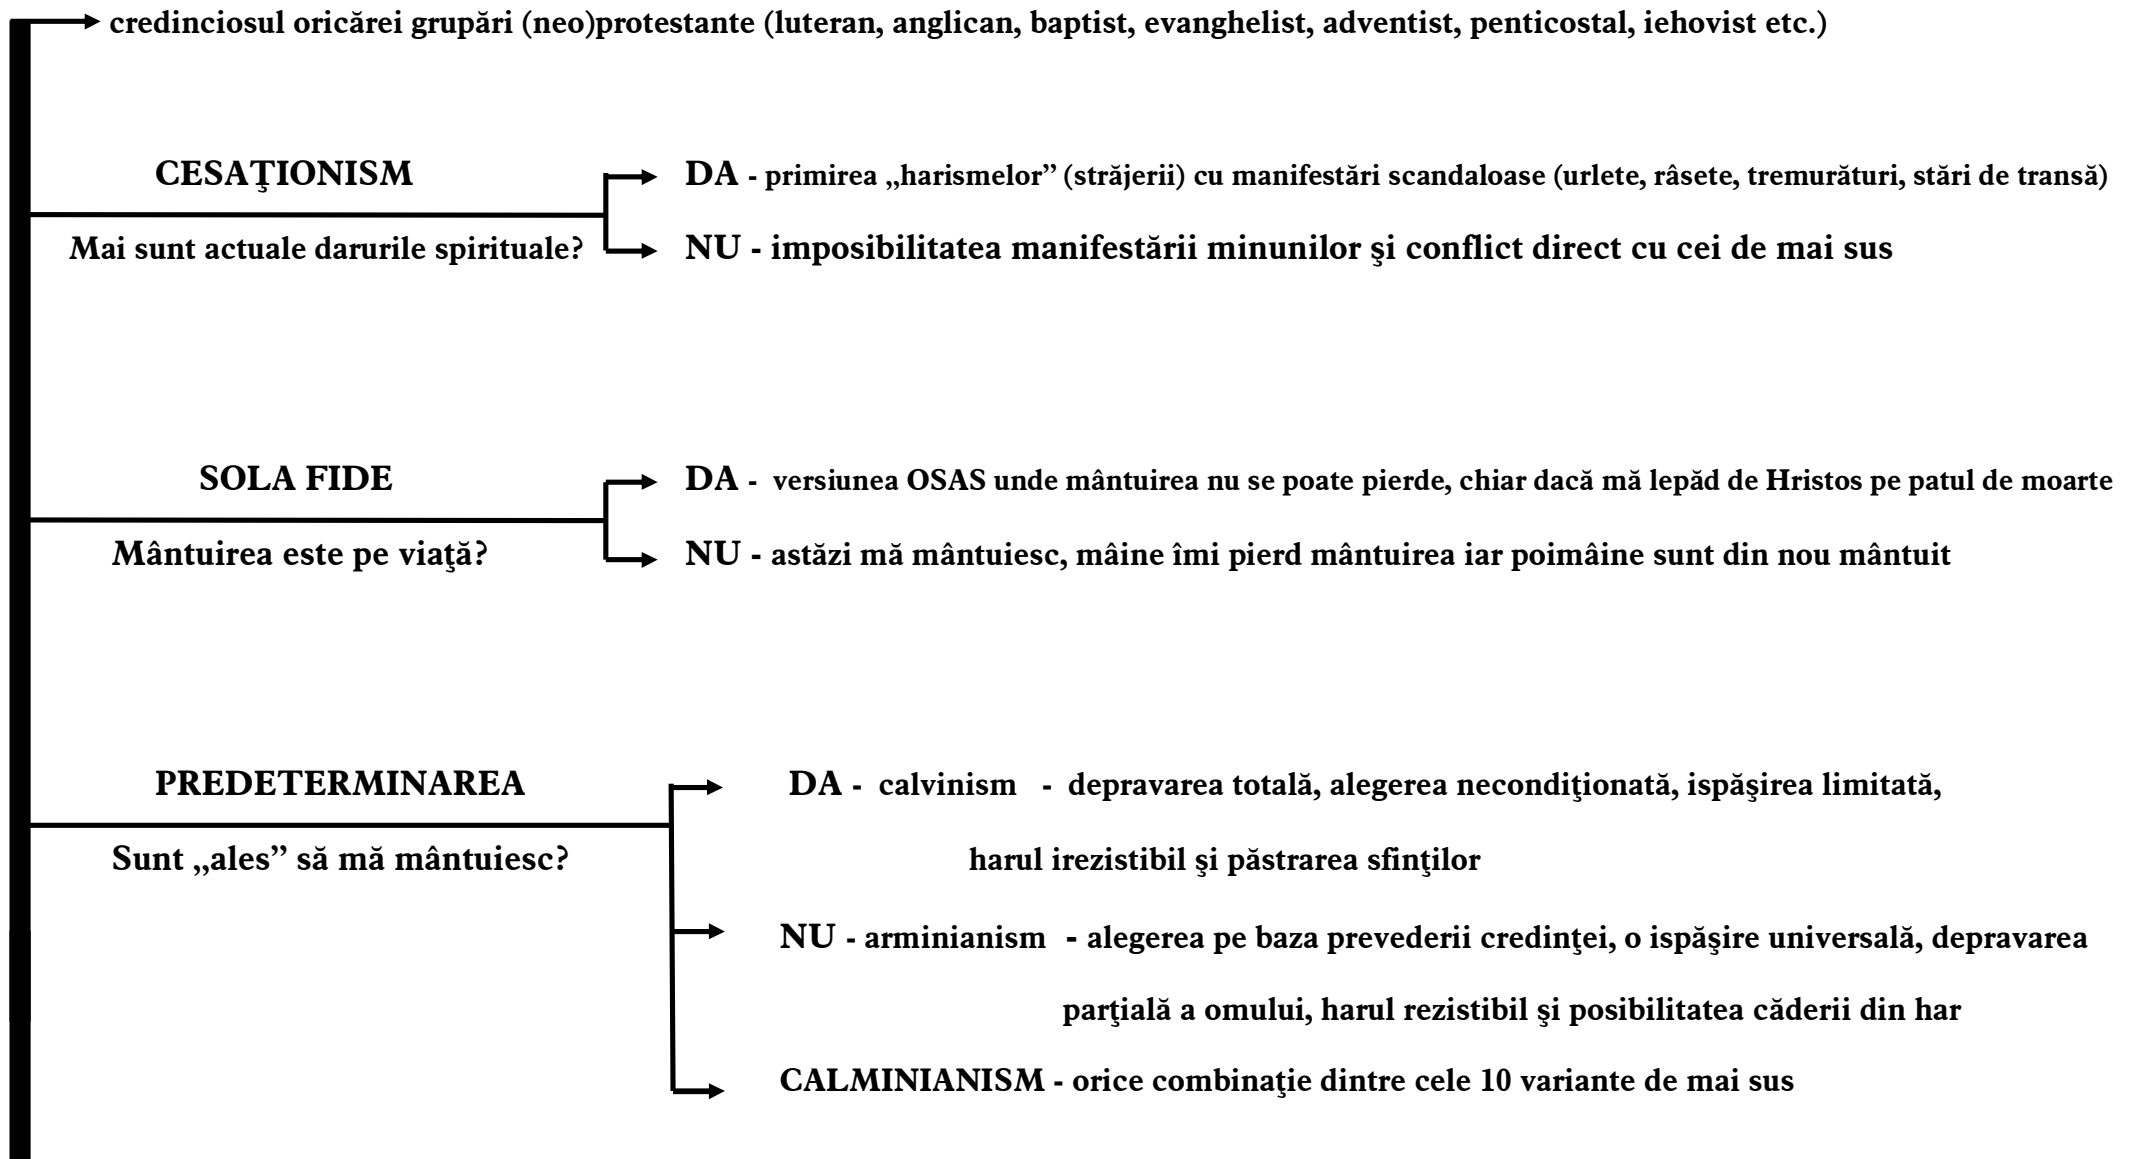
credinciosul oricărei grupări (neo)protestante (luteran, anglican, baptist, evanghelist, adventist, penticostal, iehovist etc.)

CESAŢIONISM

Mai sunt actuale darurile spirituale?

DA - primirea „harismelor” (străjerii) cu manifestări scandaloase (urlete, râsete, tremurături, stări de transă)

NU - imposibilitatea manifestării minunilor şi conflict direct cu cei de mai sus

SOLA FIDE

Mântuirea este pe viaţă?

DA - versiunea OSAS unde mântuirea nu se poate pierde, chiar dacă mă lepăd de Hristos pe patul de moarte

NU - astăzi mă mântuiesc, mâine îmi pierd mântuirea iar poimâine sunt din nou mântuit

PREDETERMINAREA

Sunt „ales” să mă mântuiesc?

DA - calvinism - depravarea totală, alegerea necondiţionată, ispăşirea limitată, harul irezistibil şi păstrarea sfinţilor

NU - arminianism - alegerea pe baza prevederii credinţei, o ispăşire universală, depravarea parţială a omului, harul rezistibil şi posibilitatea căderii din har

CALMINIANISM - orice combinaţie dintre cele 10 variante de mai sus